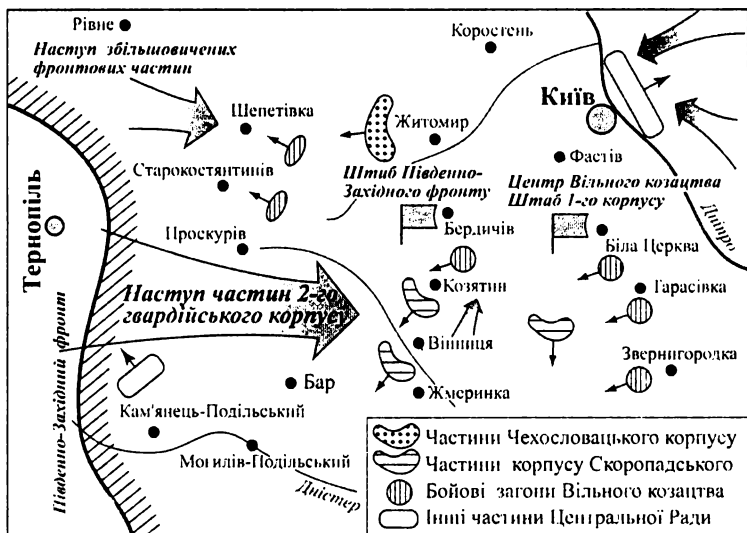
Рівне
Наступ збільшовичених фронтових частин
Коростень
Київ
Шепетівка
Житомир
Старокостянтинів
Штаб Південно-Західного фронту
Фастів
Центр Вільного козацтва
Штаб 1-го корпусу
Дніпро
Тернопіль
Проскурів
Бердичів
Біла Церква
Козятин
Гарасівка
Наступ частин 2-го гвардійського корпусу
Вінниця
Звенигородка
Південно-Західний фронт
Бар
Жмеринка
Кам'янець-Подільський
Могилів-Подільський
Дністер
Частини Чехословацького корпусу
Частини корпусу Скоропадського
Бойові загони Вільного козацтва
Інші частини Центральної Ради